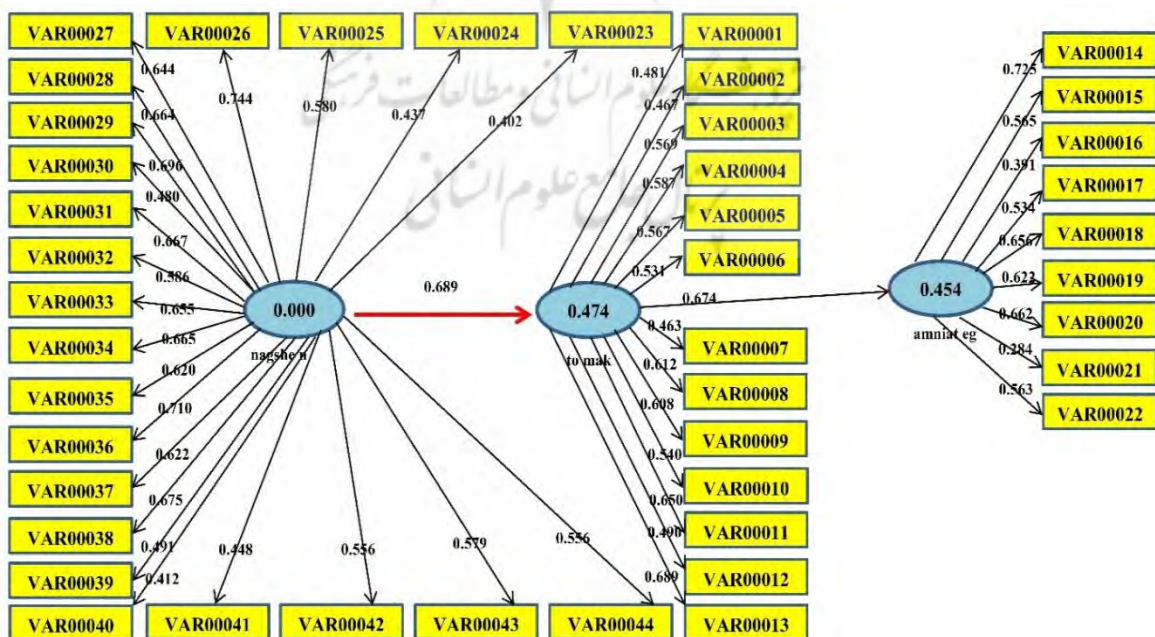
VAR00027
VAR00026
VAR00025
VAR00024
VAR00023
VAR00001
VAR00014
VAR00028
VAR00029
VAR00030
VAR00031
VAR00032
VAR00033
VAR00034
VAR00035
VAR00036
VAR00037
VAR00038
VAR00039
VAR00040
VAR00041
VAR00042
VAR00043
VAR00044
VAR00013
0.644
0.744
0.580
0.437
0.402
0.664
0.696
0.480
0.667
0.586
0.655
0.665
0.620
0.710
0.622
0.675
0.491
0.412
0.448
0.556
0.579
0.556
0.000
nagshe n
0.689
0.474
to mak
0.481
0.467
0.569
0.587
0.567
0.531
0.463
0.612
0.608
0.540
0.650
0.490
0.689
VAR00002
VAR00003
VAR00004
VAR00005
VAR00006
VAR00007
VAR00008
VAR00009
VAR00010
VAR00011
VAR00012
0.674
0.454
amniat eg
0.725
0.565
0.391
0.534
0.656
0.623
0.662
0.284
0.563
VAR00015
VAR00016
VAR00017
VAR00018
VAR00019
VAR00020
VAR00021
VAR00022
پژوهشگاه علوم انسانی و مطالعات فرهنگی
پرتال جامع علوم انسانی